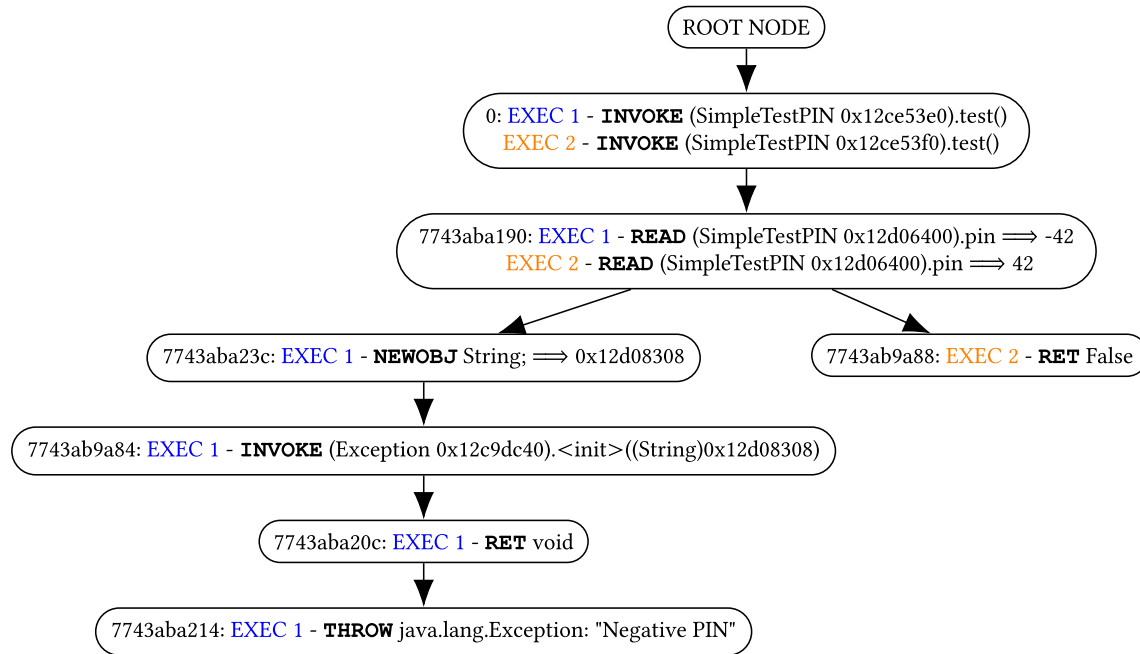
ROOT NODE

0: EXEC 1 - **INVOKE** (SimpleTestPIN 0x12ce53e0).test()
EXEC 2 - **INVOKE** (SimpleTestPIN 0x12ce53f0).test()

7743aba190: EXEC 1 - **READ** (SimpleTestPIN 0x12d06400).pin $\Longrightarrow$ -42
EXEC 2 - **READ** (SimpleTestPIN 0x12d06400).pin $\Longrightarrow$ 42

7743aba23c: EXEC 1 - **NEWOBJ** String; $\Longrightarrow$ 0x12d08308

7743ab9a88: EXEC 2 - **RET** False

7743ab9a84: EXEC 1 - **INVOKE** (Exception 0x12c9dc40).<init>((String)0x12d08308)

7743aba20c: EXEC 1 - **RET** void

7743aba214: EXEC 1 - **THROW** java.lang.Exception: "Negative PIN"